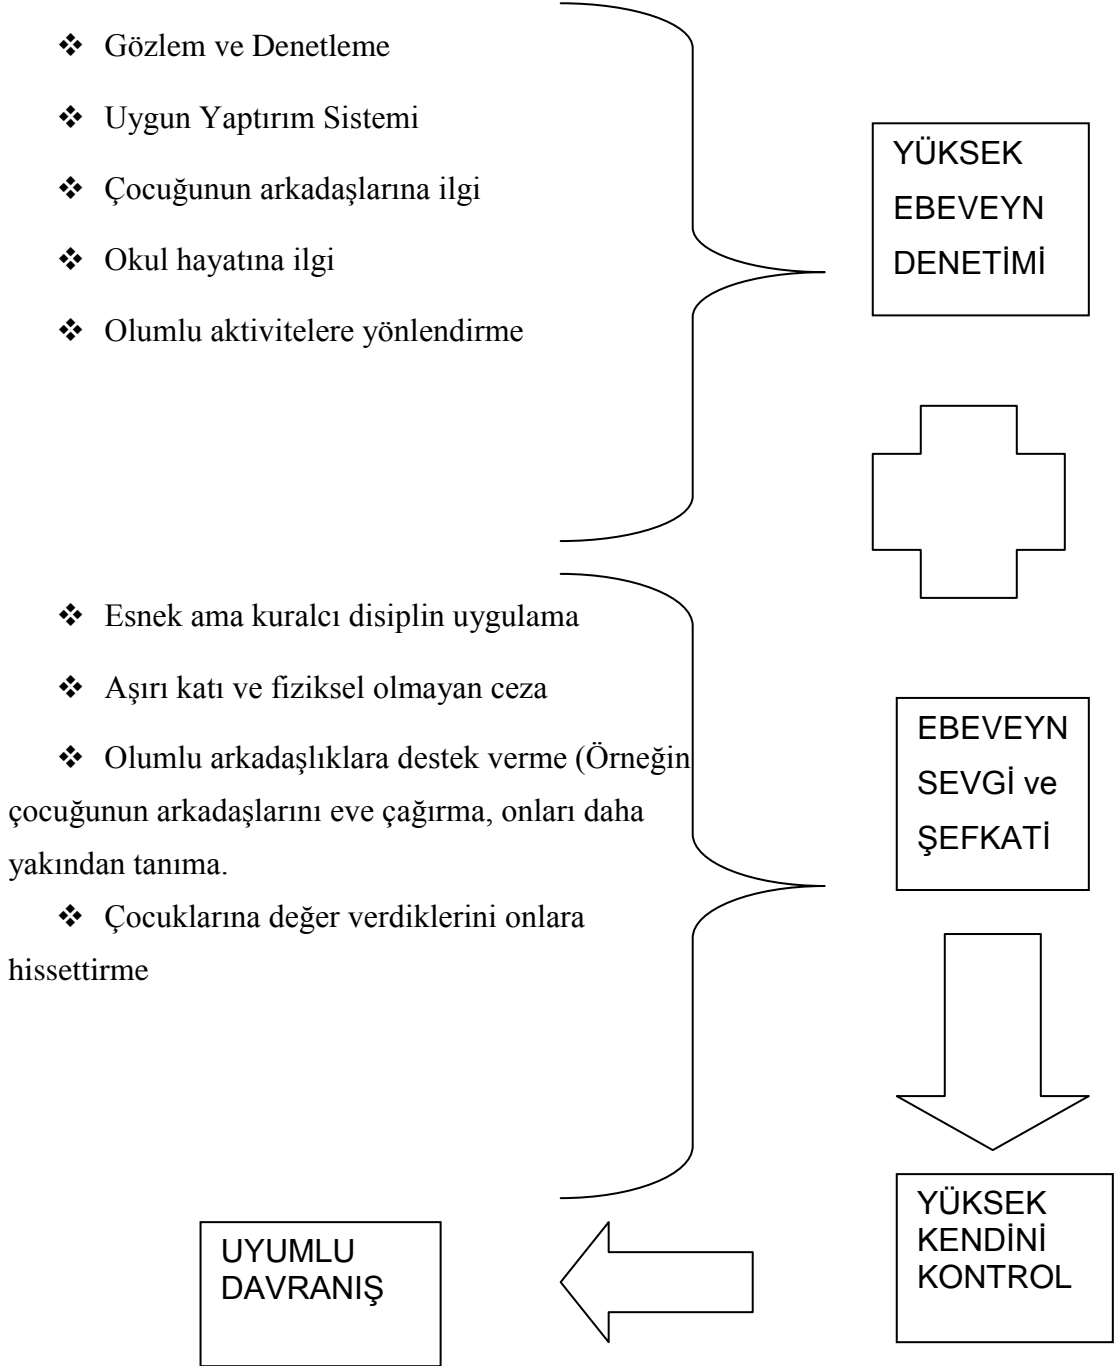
❖ Gözlem ve Denetleme

❖ Uygun Yaptırım Sistemi

❖ Çocuğunun arkadaşlarına ilgi

❖ Okul hayatına ilgi

❖ Olumlu aktivitelere yönlendirme

YÜKSEK EBEVEYN DENETİMİ

❖ Esnek ama kuralcı disiplin uygulama

❖ Aşırı katı ve fiziksel olmayan ceza

❖ Olumlu arkadaşlıklara destek verme (Örneğin çocuğunun arkadaşlarını eve çağırma, onları daha yakından tanıma.

❖ Çocuklarına değer verdiklerini onlara hissettirme

EBEVEYN SEVGİ ve ŞEFKATİ

YÜKSEK KENDİNİ KONTROL

UYUMLU DAVRANIŞ